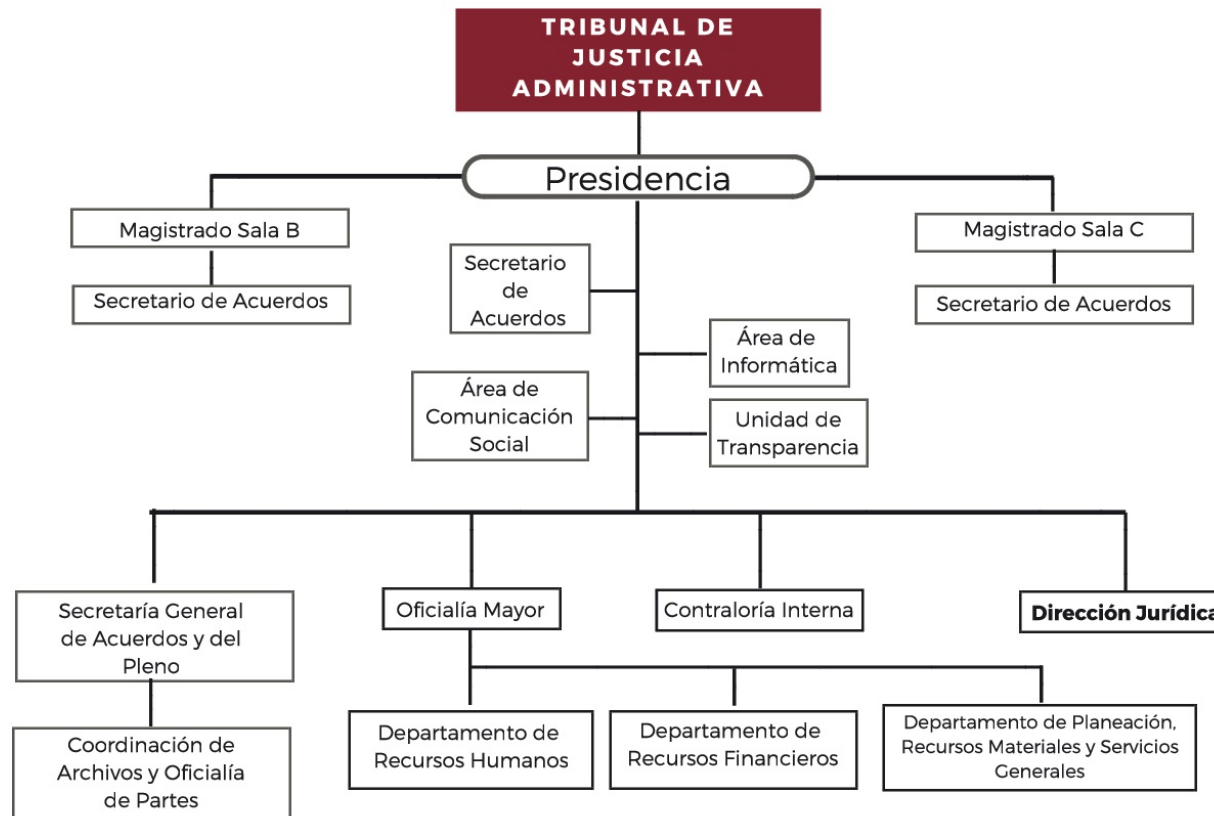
TRIBUNAL DE JUSTICIA ADMINISTRATIVA

Presidencia

Magistrado Sala B

Secretario de Acuerdos

Secretario de Acuerdos

Área de Informática

Área de Comunicación Social

Unidad de Transparencia

Magistrado Sala C

Secretario de Acuerdos

Secretaría General de Acuerdos y del Pleno

Coordinación de Archivos y Oficialía de Partes

Oficialía Mayor

Contraloría Interna

Dirección Jurídica

Departamento de Recursos Humanos

Departamento de Recursos Financieros

Departamento de Planeación, Recursos Materiales y Servicios Generales